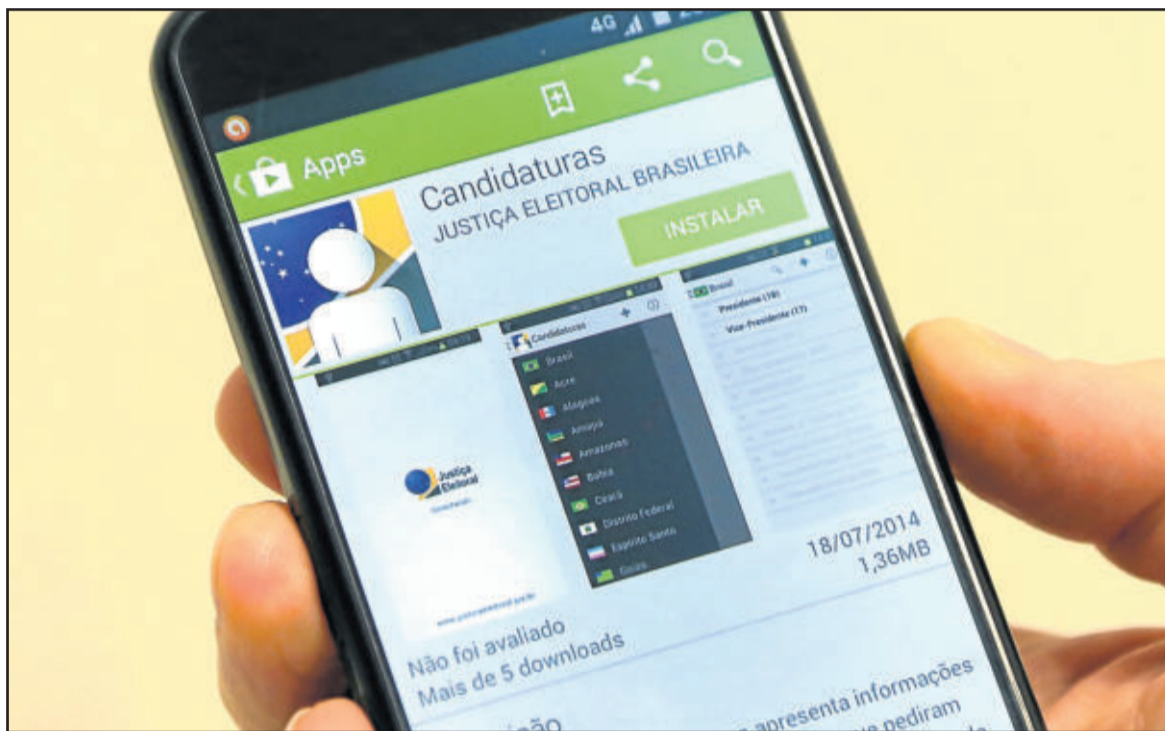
4G

Apps

Candidaturas
JUSTIÇA ELEITORAL BRASILEIRA

INSTALAR

Candidaturas
Brasil
Acre
Alagoas
Amapá
Amazonas
Bahia
Ceará
Distrito Federal
Espírito Santo
Goiás

Brasil
Presidente (11)
Vice-Presidente (11)

Justiça Eleitoral

www.justicaeleitoral.jus.br

18/07/2014
1,36MB

Não foi avaliado
Mais de 5 downloads

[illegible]ição

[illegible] apresenta informações
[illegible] pediram